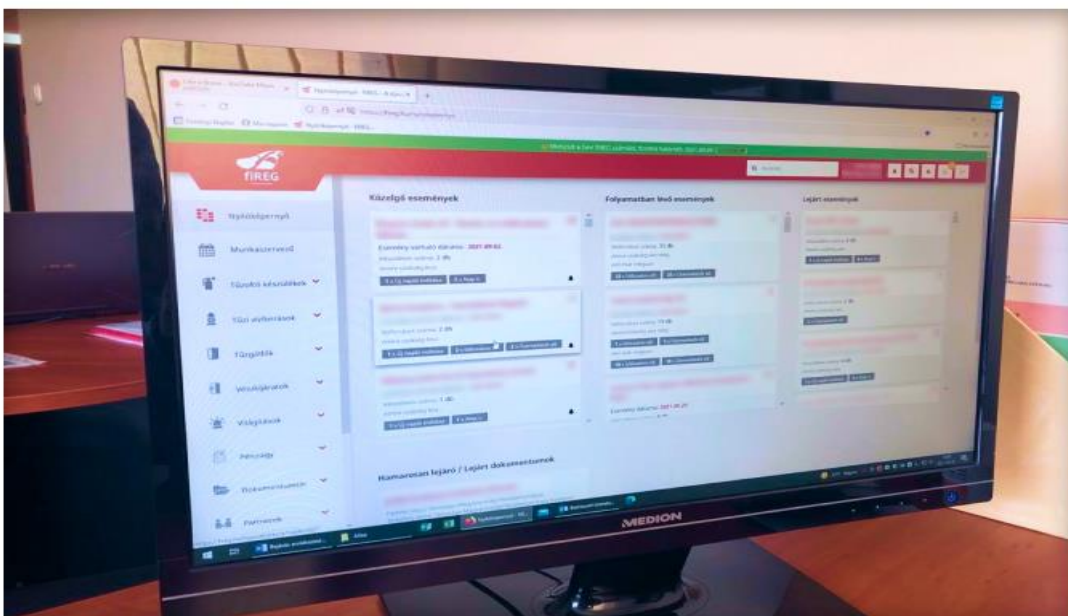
fiREG

Nyitóképernyő

Munkaszervező

Tűzoltó készülékek

Tűzi előírások

Tűzgátlók

Vészkijáratok

Világítások

Hőszabályzók

Dokumentumok

Partnerek

Közelgő események

Esemény kiírási dátuma: 2021.09.02.

Folyamatban lévő események

Lejárt események

Hamarosan lejáró / Lejárt dokumentumok

MEDION